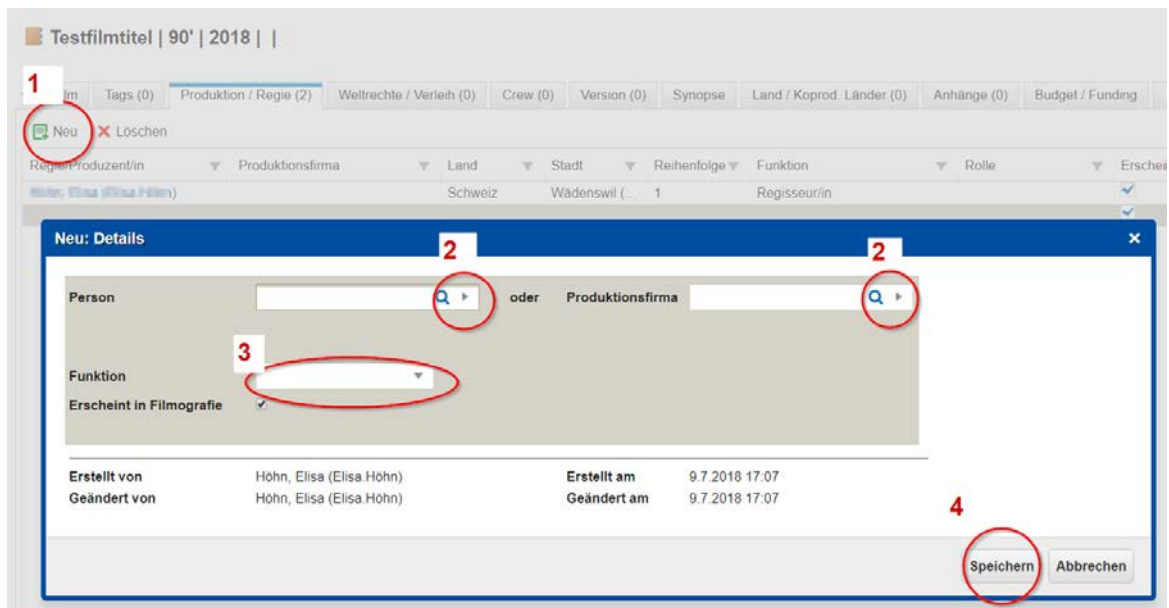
Testfilmtitel | 90' | 2018 | |

1

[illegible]lm | Tags (0) | Produktion / Regie (2) | Weltrechte / Verleih (0) | Crew (0) | Version (0) | Synopse | Land / Koprod. Länder (0) | Anhänge (0) | Budget / Funding

Neu | Löschen

| Regie/Produzent/in | Produktionsfirma | Land | Stadt | Reihenfolge | Funktion | Rolle | Erschei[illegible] |
|---|---|---|---|---|---|---|---|
| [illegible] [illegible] (Elisa.Höhn) | | Schweiz | Wädenswil (... | 1 | Regisseur/in | | ✓ |
| | | | | | | | ✓ |

Neu: Details

2

2

Person oder Produktionsfirma

3

Funktion

Erscheint in Filmografie

Erstellt von Höhn, Elisa (Elisa.Höhn) Erstellt am 9.7.2018 17:07

Geändert von Höhn, Elisa (Elisa.Höhn) Geändert am 9.7.2018 17:07

4

Speichern | Abbrechen